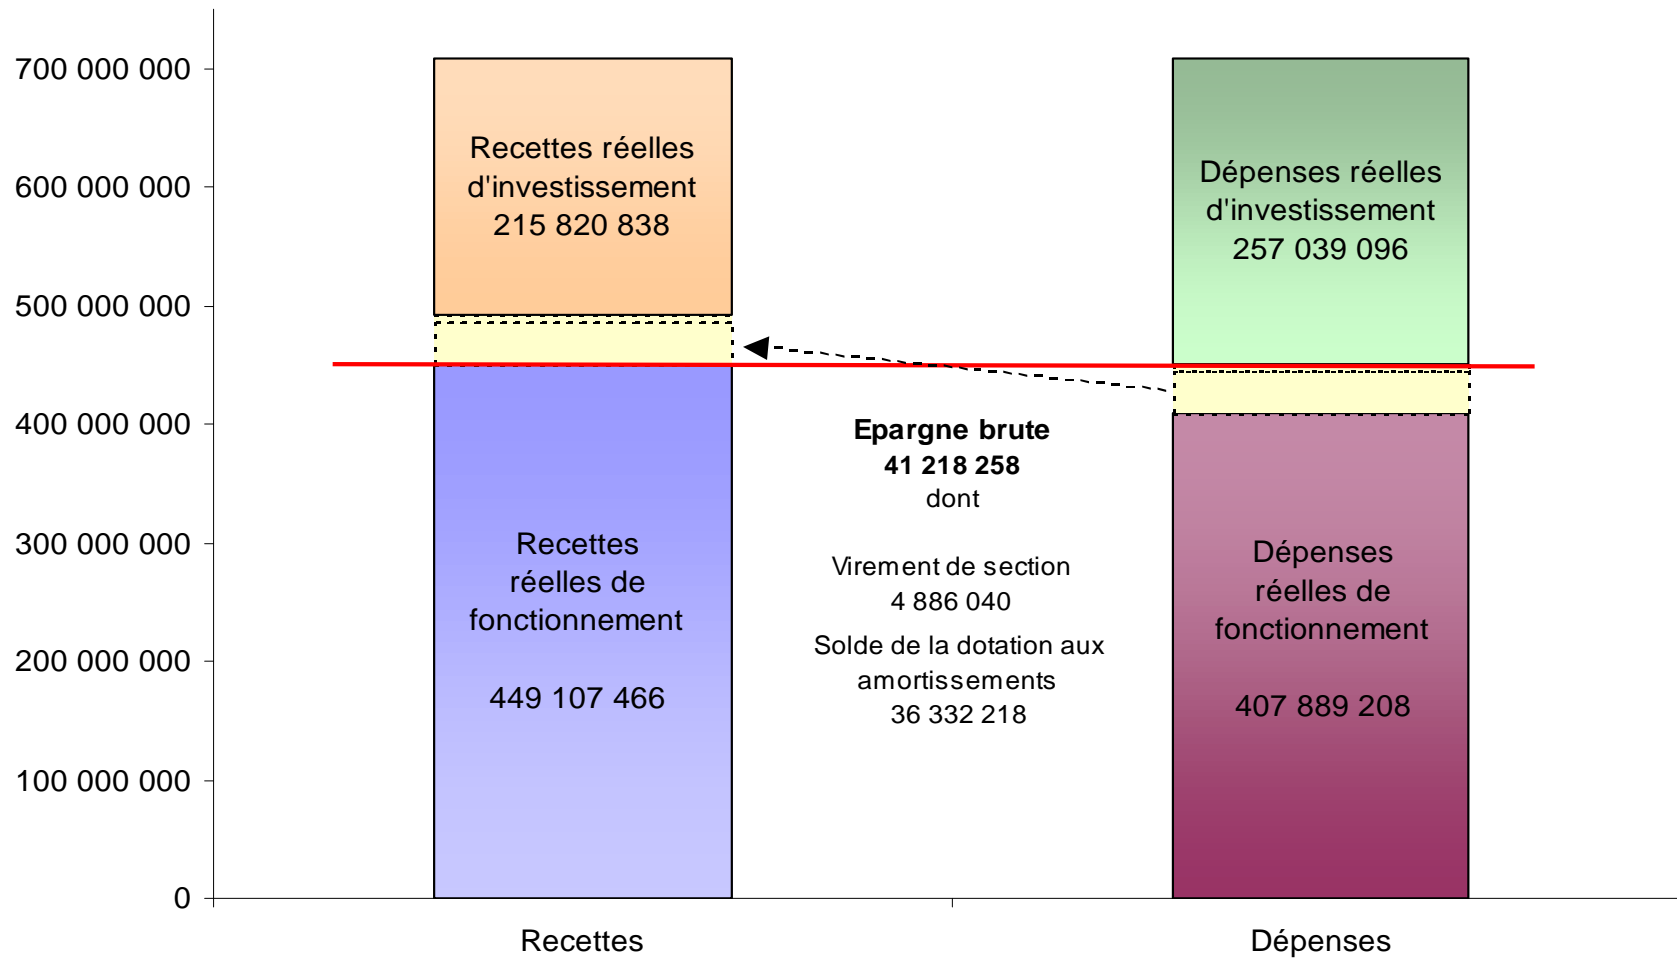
700 000 000
600 000 000
500 000 000
400 000 000
300 000 000
200 000 000
100 000 000
0

Recettes réelles d'investissement 215 820 838

Recettes réelles de fonctionnement

449 107 466

Dépenses réelles d'investissement 257 039 096

Dépenses réelles de fonctionnement

407 889 208

**Epargne brute**
**41 218 258**
dont

Virement de section
4 886 040
Solde de la dotation aux amortissements
36 332 218

Recettes
Dépenses